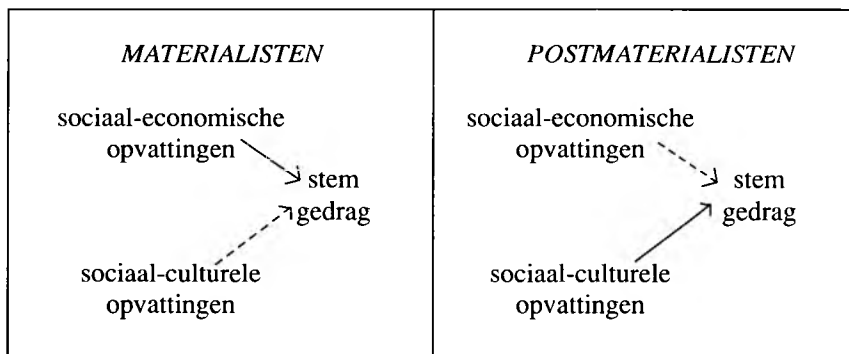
| MATERIALISTEN | POSTMATERIALISTEN |
|---|---|
| sociaal-economische opvattingen → stem gedrag ← sociaal-culturele opvattingen | sociaal-economische opvattingen → stem gedrag ← sociaal-culturele opvattingen |